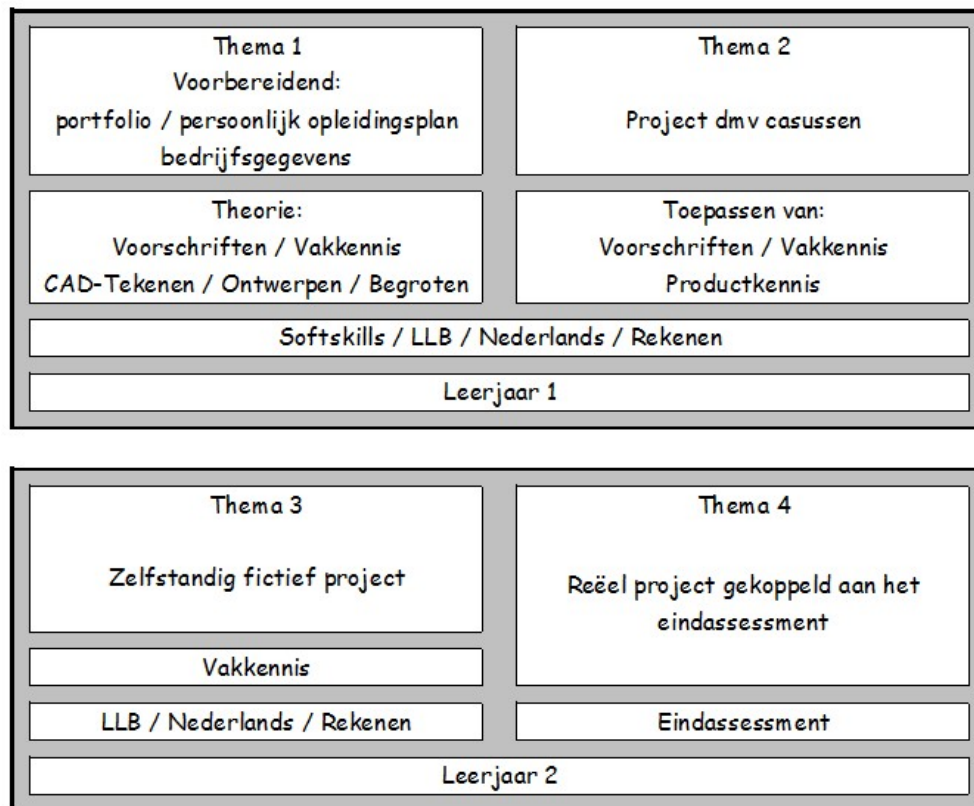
Thema 1
Voorbereidend:
portfolio / persoonlijk opleidingsplan
bedrijfsgegevens

Thema 2
Project dmv casussen

Theorie:
Voorschriften / Vakkennis
CAD-Tekenen / Ontwerpen / Begroten

Toepassen van:
Voorschriften / Vakkennis
Productkennis

Softskills / LLB / Nederlands / Rekenen

Leerjaar 1

Thema 3
Zelfstandig fictief project

Vakkennis

LLB / Nederlands / Rekenen

Thema 4
Reëel project gekoppeld aan het eindassessment

Eindassessment

Leerjaar 2